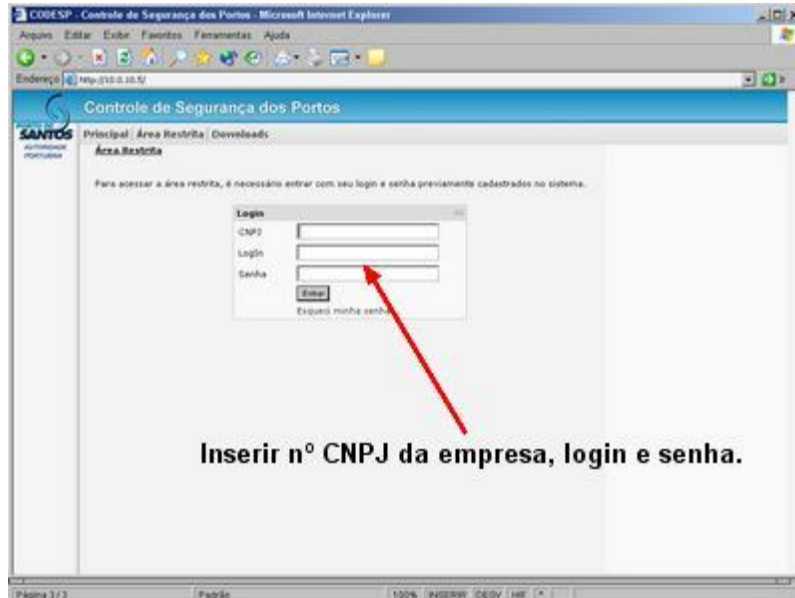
CODESP - Controle de Segurança dos Portos - Microsoft Internet Explorer

Arquivo Editar Exibir Favoritos Ferramentas Ajuda

Endereço http://10.0.10.5/

Controle de Segurança dos Portos

SANTOS AUTORIDADE PORTUÁRIA

Principal | Área Restrita | Downloads

Área Restrita

Para acessar a área restrita, é necessário entrar com seu login e senha previamente cadastrados no sistema.

Login

CNPJ

Login

Senha

Entrar

Esqueci minha senha

Inserir nº CNPJ da empresa, login e senha.

Página 1/1 Padrão 100% INSERIR DESV IDI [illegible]